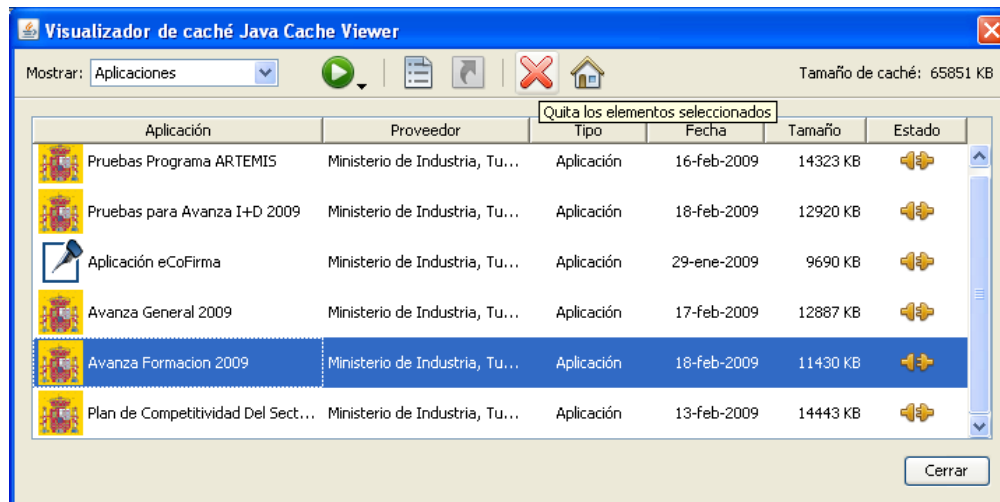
Visualizador de caché Java Cache Viewer

Mostrar: Aplicaciones

Tamaño de caché: 65851 KB

Quita los elementos seleccionados

| Aplicación | Proveedor | Tipo | Fecha | Tamaño | Estado |
|---|---|---|---|---|---|
| Pruebas Programa ARTEMIS | Ministerio de Industria, Tu... | Aplicación | 16-feb-2009 | 14323 KB | |
| Pruebas para Avanza I+D 2009 | Ministerio de Industria, Tu... | Aplicación | 18-feb-2009 | 12920 KB | |
| Aplicación eCoFirma | Ministerio de Industria, Tu... | Aplicación | 29-ene-2009 | 9690 KB | |
| Avanza General 2009 | Ministerio de Industria, Tu... | Aplicación | 17-feb-2009 | 12887 KB | |
| Avanza Formacion 2009 | Ministerio de Industria, Tu... | Aplicación | 18-feb-2009 | 11430 KB | |
| Plan de Competitividad Del Sect... | Ministerio de Industria, Tu... | Aplicación | 13-feb-2009 | 14443 KB | |

Cerrar